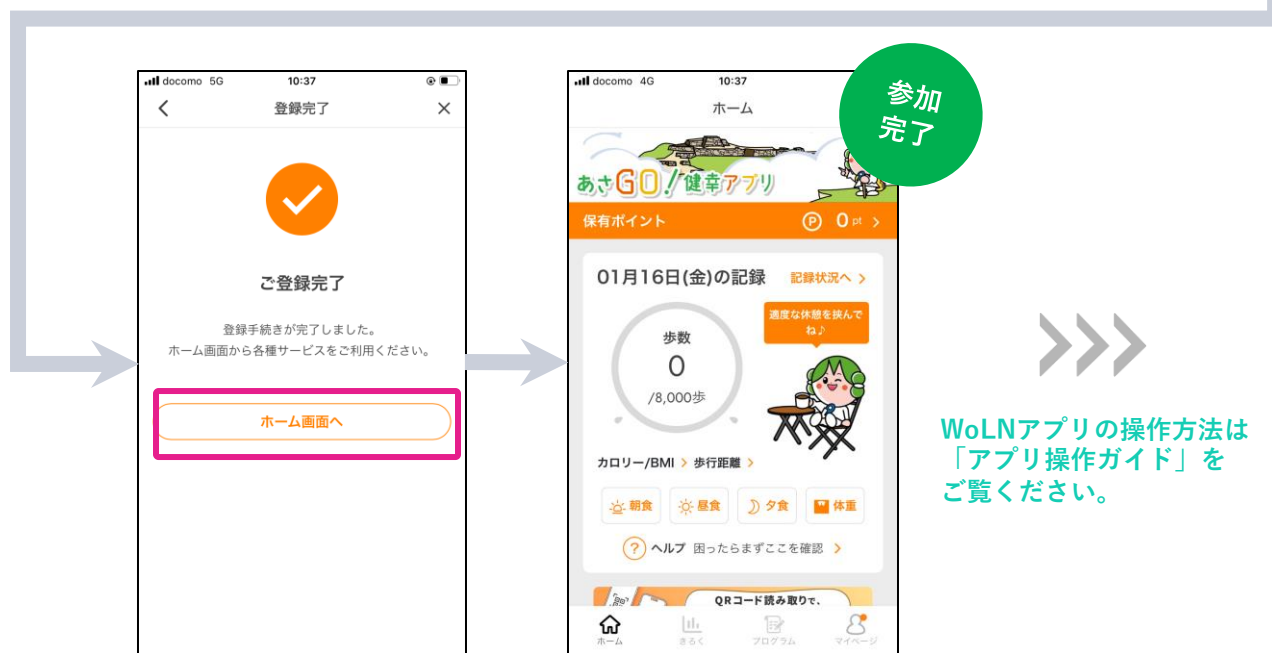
docomo 5G 10:37

登録完了

ご登録完了

登録手続きが完了しました。
ホーム画面から各種サービスをご利用ください。

ホーム画面へ

docomo 4G 10:37

ホーム

参加完了

あさGO!健幸アプリ

保有ポイント 0 pt

01月16日(金)の記録 記録状況へ

適度な休憩を挟んでね♪

歩数
0
/8,000歩

カロリー/BMI 歩行距離

朝食 昼食 夕食 体重

ヘルプ 困ったらまずここを確認

QRコード読み取りで、

ホーム きろく プログラム マイページ

WoLNアプリの操作方法は「アプリ操作ガイド」をご覧ください。